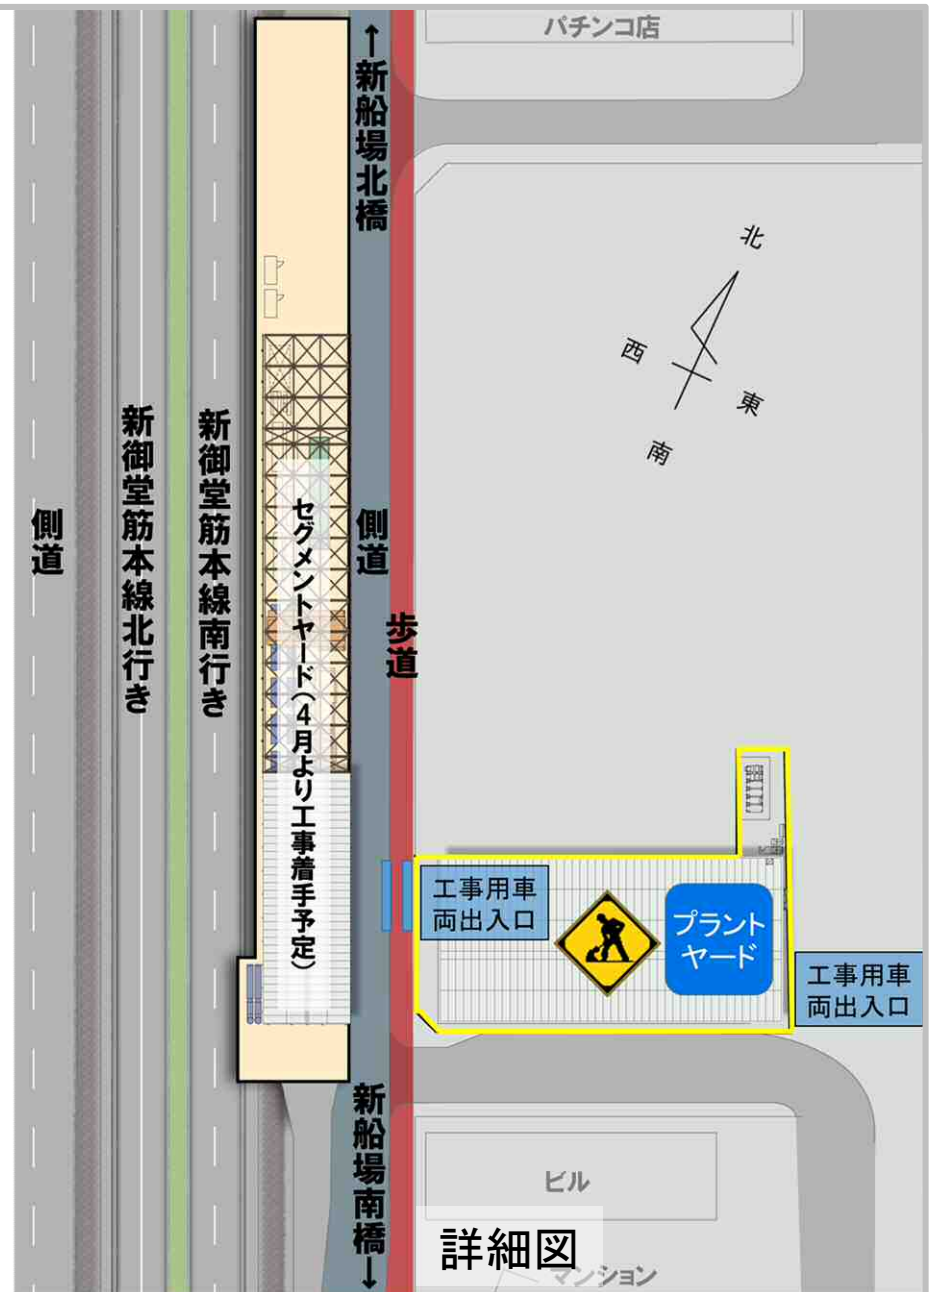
パチンコ店

↑新船場北橋

北
西
東
南

側道

新御堂筋本線北行き

新御堂筋本線南行き

セグメントヤード（4月より工事着手予定）

側道

歩道

工事用車両出入口

プラントヤード

工事用車両出入口

新船場南橋↓

ビル

詳細図

マンション